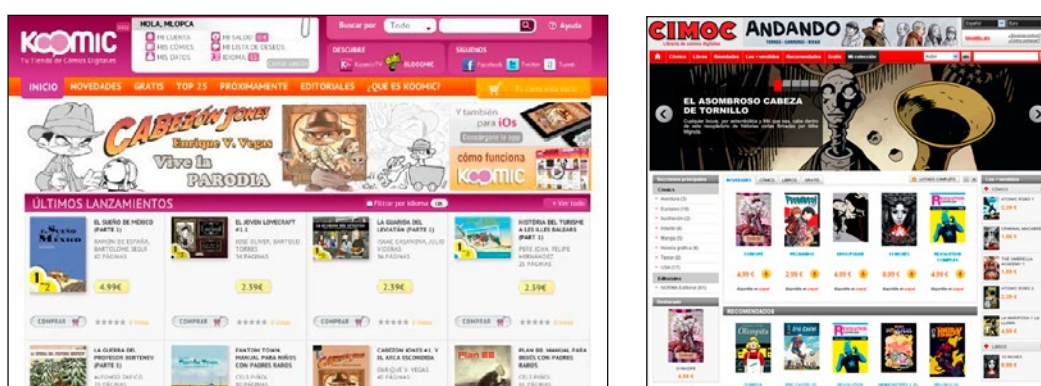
KOOMIC
Tu Tienda de Comics Digitales

HOLA, MLOPCA
MI CUENTA
MIS COMICS
MIS DATOS
MI SALDO
MI LISTA DE DESEOS
IDIOMA

Buscar por Todo
Ayuda

DESCUBRE
KoomicTV
BLOGOMIC

SÍGUENOS
Facebook
Twitter
Tuenti

INICIO NOVEDADES GRATIS TOP 25 PRÓXIMAMENTE EDITORIALES ¿QUÉ ES KOOMIC?

Tu carrito está vacío

CABEZÓN JONES
Enrique V. Vegas
Vive la PARODIA

Y también para iOs
Descárgate la app

cómo funciona KOOMIC

ÚLTIMOS LANZAMIENTOS
Filtrar por idioma
+ Ver todo

EL SUEÑO DE MÉXICO (PARTE 1)
RAMÓN DE ESPAÑA, BARTOLOMÉ SEGUÍ
42 PÁGINAS
4.99€
COMPRAR

EL JOVEN LOVECRAFT #1.1
JOSÉ OLIVER, BARTOLO TORRES
34 PÁGINAS
2.59€
COMPRAR

LA GUARDIA DEL LEVIATÁN (PARTE 1)
ISAAC CASANOVA, JULIO VIDERAS
36 PÁGINAS
2.39€
COMPRAR

HISTÒRIA DEL TURISME A LES ILLES BALEARS (PART 1)
PERE JOAN, FELIPE HERNÁNDEZ
21 PÀGINAS
2.39€
COMPRAR

LA GUERRA DEL PROFESOR BERTENEV (PARTE 1)

FANTOM TOWN. MANUAL PARA NIÑOS CON PADRES RAROS

CABEZÓN JONES #1. Y EL ARCA ESCONDIDA
ENRIQUE V. VEGAS

PLAN 88. MANUAL PARA BEBÉS CON PADRES RAROS

CIMOC ANDANDO
Librería de cómics digitales

EL ASOMBROSO CABEZA DE TORNILLO

RECOMENDADOS